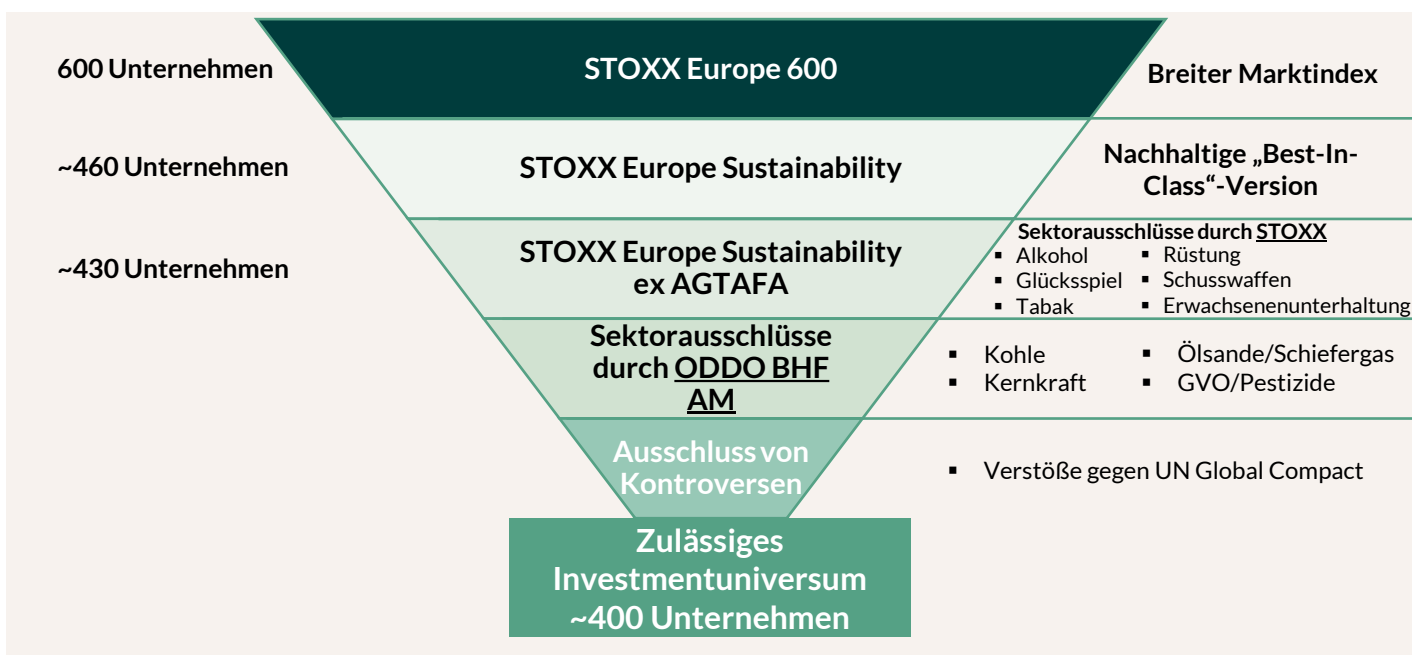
600 Unternehmen

STOXX Europe 600

Breiter Marktindex

~460 Unternehmen

STOXX Europe Sustainability

Nachhaltige „Best-In-Class“-Version

~430 Unternehmen

STOXX Europe Sustainability ex AGTAFA

Sektorausschlüsse durch STOXX
▪ Alkohol
▪ Glücksspiel
▪ Tabak
▪ Rüstung
▪ Schusswaffen
▪ Erwachsenenunterhaltung

Sektorausschlüsse durch ODDO BHF AM

▪ Kohle
▪ Kernkraft
▪ Ölsande/Schiefergas
▪ GVO/Pestizide

Ausschluss von Kontroversen

▪ Verstöße gegen UN Global Compact

Zulässiges Investmentuniversum ~400 Unternehmen